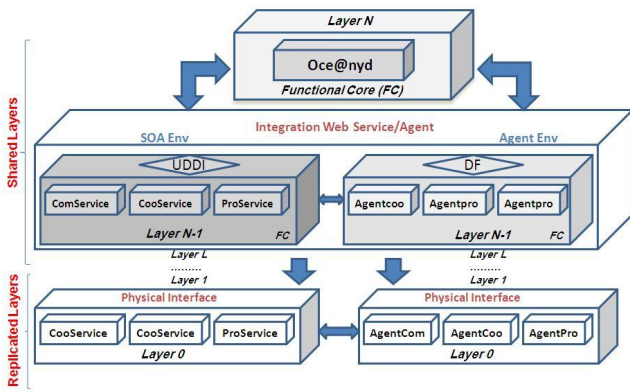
Layer N

Oce@nyd

Functional Core (FC)

Shared Layers

Integration Web Service/Agent

SOA Env

Agent Env

UDDI

DF

ComService

CooService

ProService

Layer N-1

FC

Agentcoo

Agentpro

Agentpro

Layer N-1

FC

Layer L
.........
Layer 1

Layer L
.........
Layer 1

Replicated Layers

Physical Interface

CooService

CooService

ProService

Layer 0

Physical Interface

AgentCom

AgentCoo

AgentPro

Layer 0